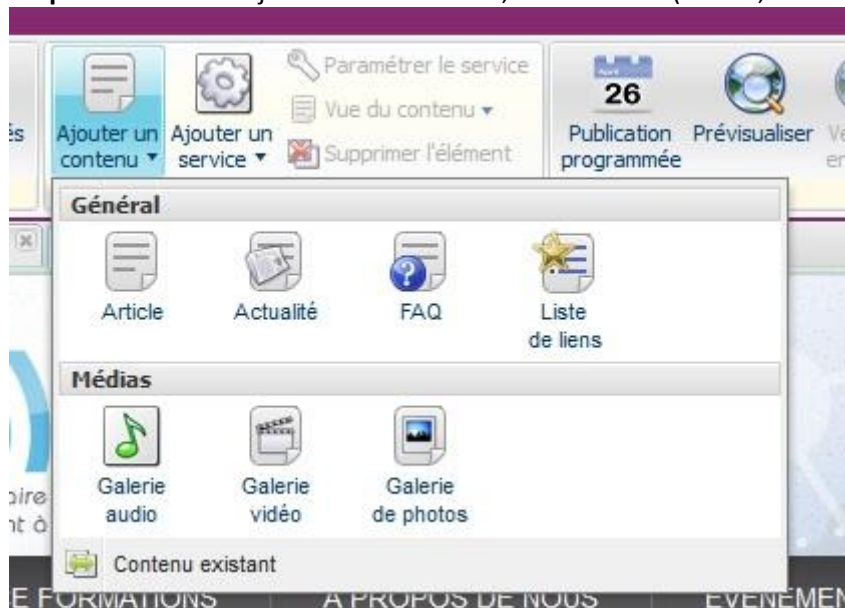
és

Ajouter un contenu ▾

Ajouter un service ▾

Paramétrer le service

Vue du contenu ▾

Supprimer l'élément

26

Publication programmée

Prévisualiser

Ve en

Général

Article

Actualité

FAQ

Liste de liens

Médias

Galerie audio

Galerie vidéo

Galerie de photos

Contenu existant

aire nt à

E FORMATIONS | À PROPOS DE NOUS | ÉVÉNEMEN